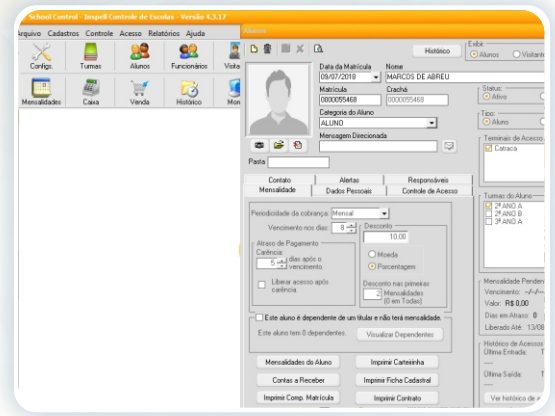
School Control - Inspell Controle de Escolas - Versão 4.3.17

Arquivo Cadastros Controle Acesso Relatórios Ajuda

Configs. Turmas Alunos Funcionários Visita

Mensalidades Caixa Venda Histórico Mon

Alunos

Histórico

Exibir
Alunos Visitante

Data da Matrícula
09/07/2019
Nome
MARCOS DE ABREU

Matrícula
0000055468
Crachá
0000055468

Categoria do Aluno
ALUNO

Mensagem Direcionada

Pasta

Status:
Ativo

Tipo:
Aluno

Terminais de Acesso
Catraca

Contato | Alertas | Responsáveis
Mensalidade | Dados Pessoais | Controle de Acesso

Periodicidade da cobrança: Mensal

Vencimento nos dias: 8

Desconto
10,00

Moeda
Porcentagem

Atraso de Pagamento
Carência:
5 dias após o vencimento.

Liberar acesso após carência.

Desconto nas primeiras
Mensalidades (0 em Todas)

Este aluno é dependente de um titular e não terá mensalidade.

Este aluno tem 0 dependentes.

Visualizar Dependentes

Mensalidades do Aluno
Imprimir Carteirinha

Contas a Receber
Imprimir Ficha Cadastral

Imprimir Comp. Matrícula
Imprimir Contrato

Turmas do Aluno
2º ANO A
2º ANO B
3º ANO A

Mensalidade Pendent
Vencimento: --/--/--
Valor: R$ 0,00
Dias em Atraso: 0
Liberado Até: 13/08

Histórico de Acessos
Última Entrada: 1
Última Saída: 1

Ver histórico de a